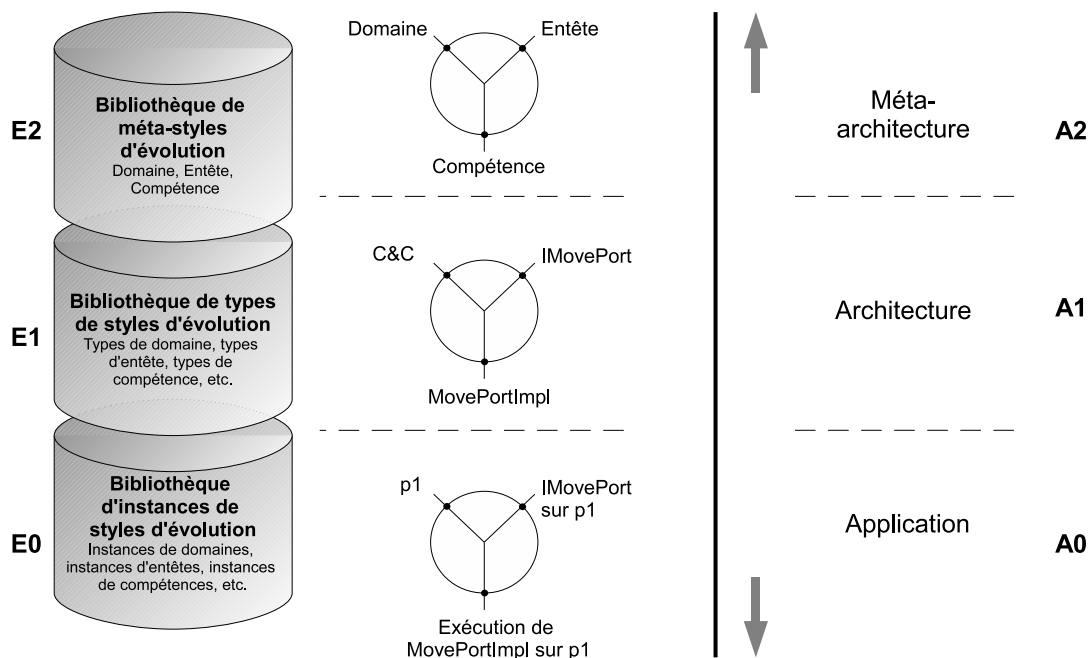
E2

Bibliothèque de méta-styles d'évolution
Domaine, Entête, Compétence

Domaine
Entête
Compétence

Méta-architecture

A2

E1

Bibliothèque de types de styles d'évolution
Types de domaine, types d'entête, types de compétence, etc.

C&C
IMovePort
MovePortImpl

Architecture

A1

E0

Bibliothèque d'instances de styles d'évolution
Instances de domaines, instances d'entêtes, instances de compétences, etc.

p1
IMovePort sur p1
Exécution de MovePortImpl sur p1

Application

A0